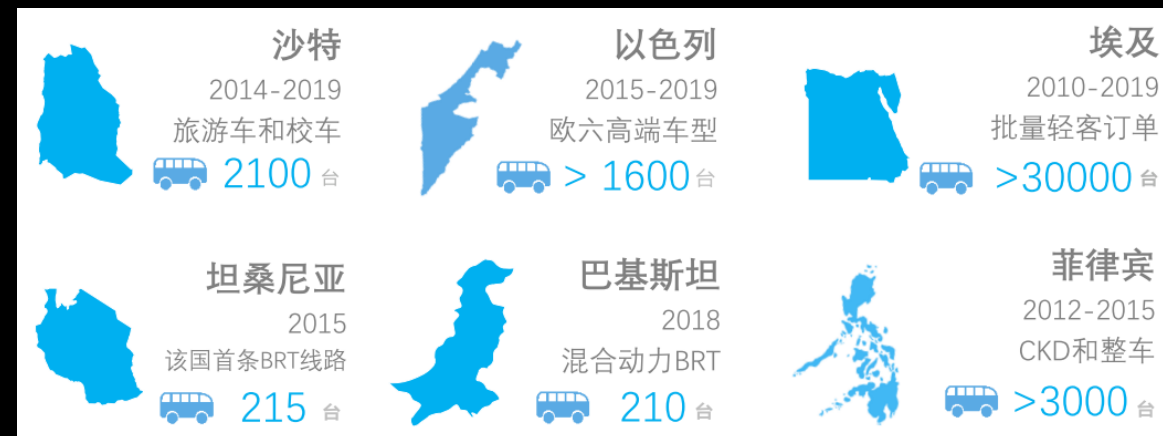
沙特
2014-2019
旅游车和校车
2100 台

以色列
2015-2019
欧六高端车型
> 1600 台

埃及
2010-2019
批量轻客订单
>30000 台

坦桑尼亚
2015
该国首条BRT线路
215 台

巴基斯坦
2018
混合动力BRT
210 台

菲律宾
2012-2015
CKD和整车
>3000 台